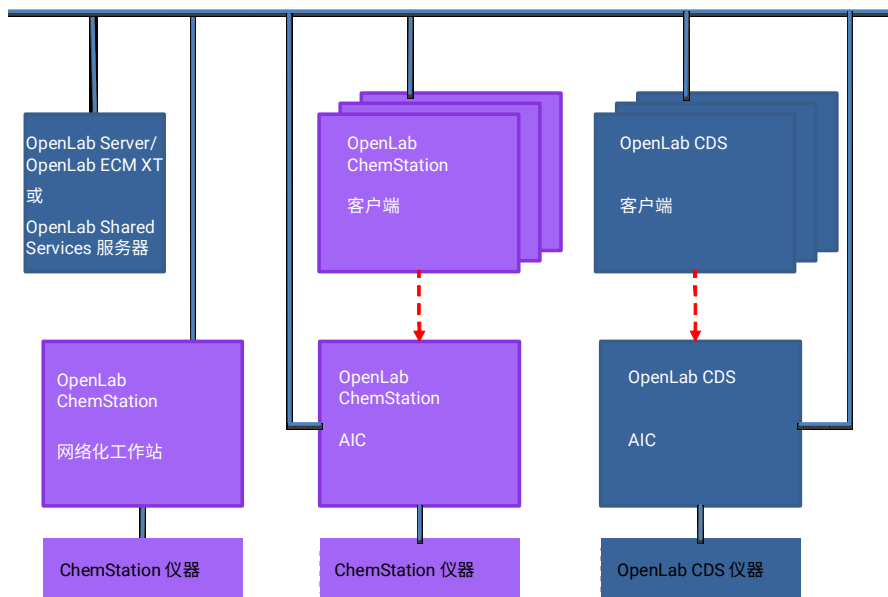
OpenLab Server/
OpenLab ECM XT
或
OpenLab Shared
Services 服务器

OpenLab
ChemStation
客户端

OpenLab CDS
客户端

OpenLab
ChemStation
网络化工作站

OpenLab
ChemStation
AIC

OpenLab CDS
AIC

ChemStation 仪器

ChemStation 仪器

OpenLab CDS 仪器